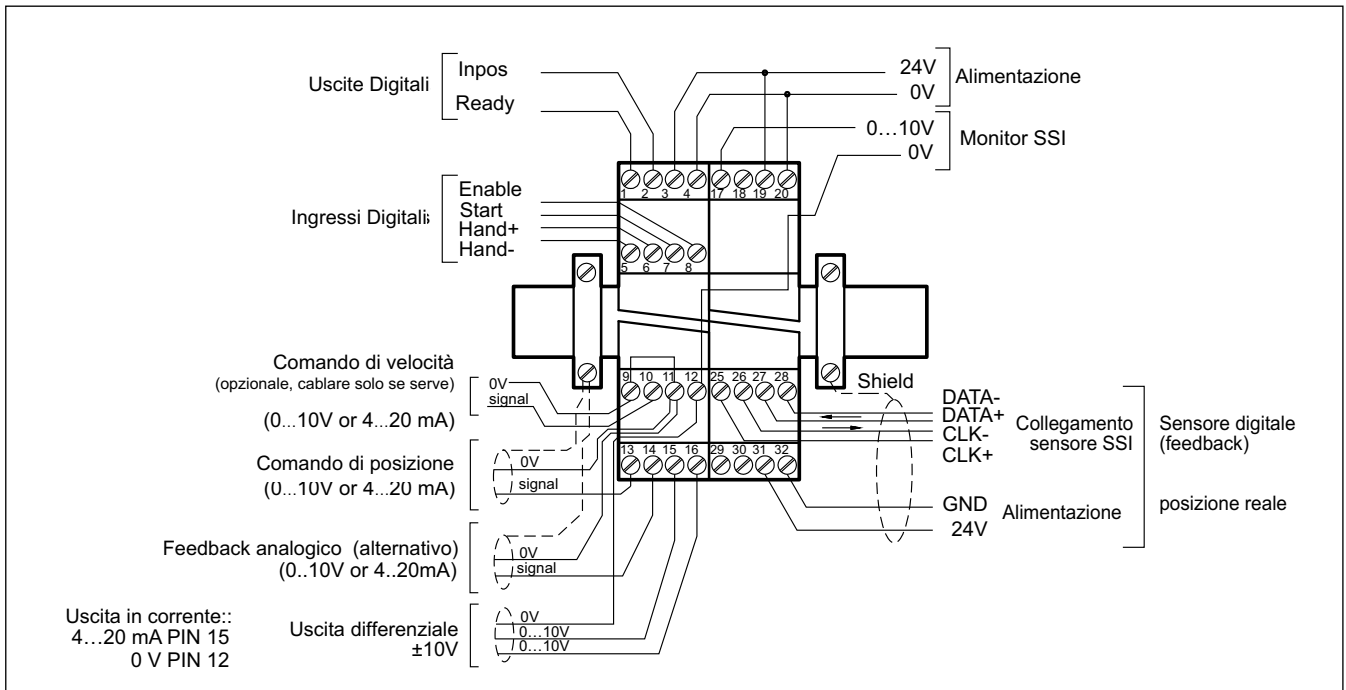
Uscite Digitali
Inpos
Ready

24V
0V
Alimentazione

0…10V
0V
Monitor SSI

1 2 3 4 17 18 19 20

Ingressi Digitali
Enable
Start
Hand+
Hand-

5 6 7 8

Comando di velocità
(opzionale, cablare solo se serve)
0V
signal
(0…10V or 4…20 mA)

9 10 11 12 25 26 27 28

Shield
DATA-
DATA+
CLK-
CLK+
Collegamento sensore SSI
Sensore digitale (feedback)

Comando di posizione
(0…10V or 4…20 mA)
0V
signal

13 14 15 16 29 30 31 32

GND
24V
Alimentazione
posizione reale

Feedback analogico (alternativo)
(0..10V or 4..20mA)
0V
signal

Uscita in corrente::
4…20 mA PIN 15
0 V PIN 12

Uscita differenziale
±10V
0V
0…10V
0…10V